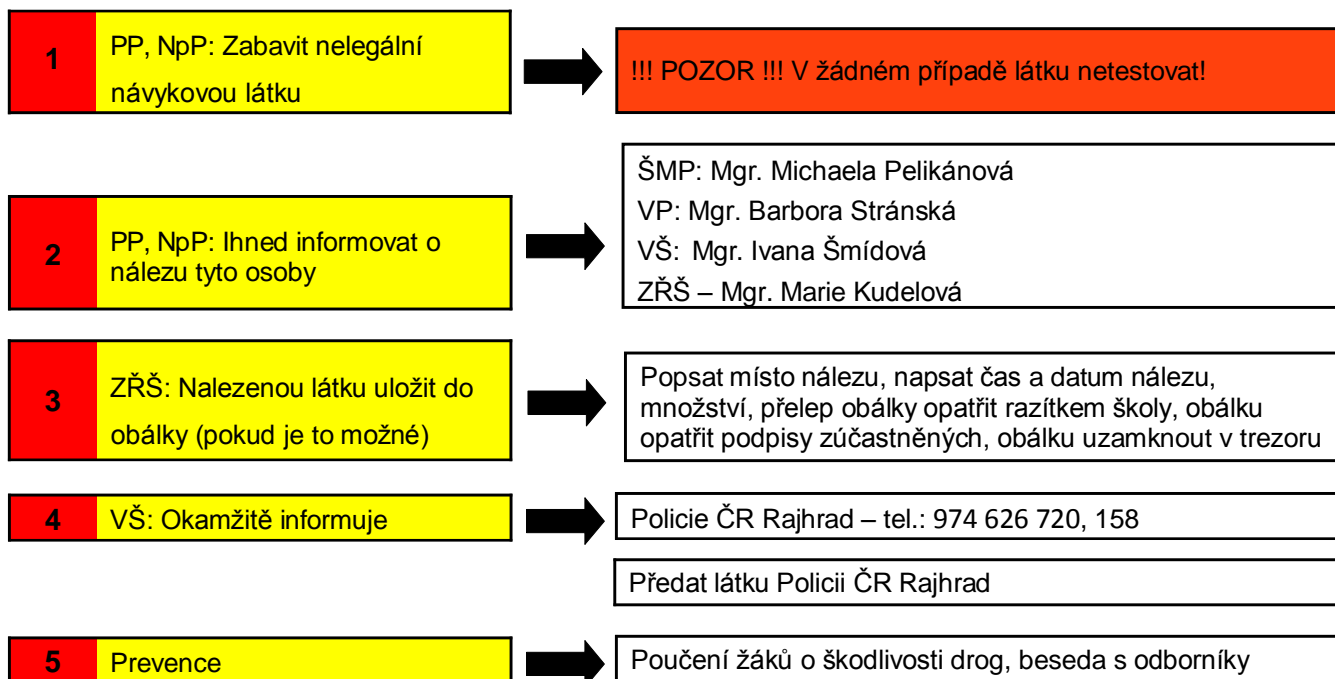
1

PP, NpP: Zabavit nelegální návykovou látku

!!! POZOR !!! V žádném případě látku netestovat!

2

PP, NpP: Ihned informovat o nálezu tyto osoby

ŠMP: Mgr. Michaela Pelikánová
VP: Mgr. Barbora Stránská
VŠ: Mgr. Ivana Šmídová
ZŘŠ – Mgr. Marie Kudelová

3

ZŘŠ: Nalezenou látku uložit do obálky (pokud je to možné)

Popsat místo nálezu, napsat čas a datum nálezu, množství, přelep obálky opatřit razítkem školy, obálku opatřit podpisy zúčastněných, obálku uzamknout v trezoru

4

VŠ: Okamžitě informuje

Policie ČR Rajhrad – tel.: 974 626 720, 158

Předat látku Policii ČR Rajhrad

5

Prevence

Poučení žáků o škodlivosti drog, beseda s odborníky